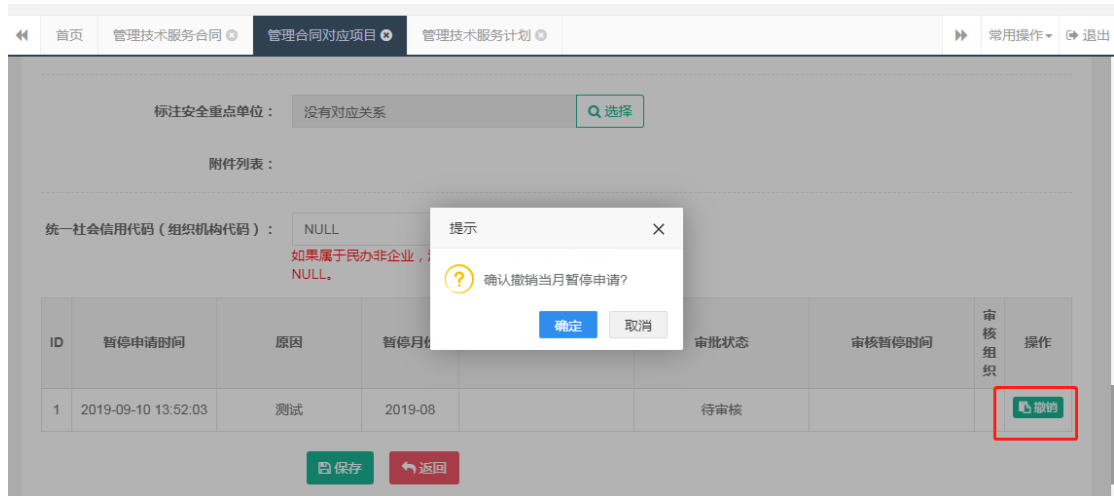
首页 管理技术服务合同 管理合同对应项目 管理技术服务计划 常用操作 退出

标注安全重点单位： 没有对应关系 选择

附件列表：

统一社会信用代码（组织机构代码）： NULL

如果属于民办非企业，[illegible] NULL。

提示

确认撤销当月暂停申请?

确定 取消

| ID | 暂停申请时间 | 原因 | 暂停月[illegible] | | 审批状态 | 审核暂停时间 | 审核组织 | 操作 |
|---|---|---|---|---|---|---|---|---|
| 1 | 2019-09-10 13:52:03 | 测试 | 2019-08 | | 待审核 | | | 撤销 |

保存 返回